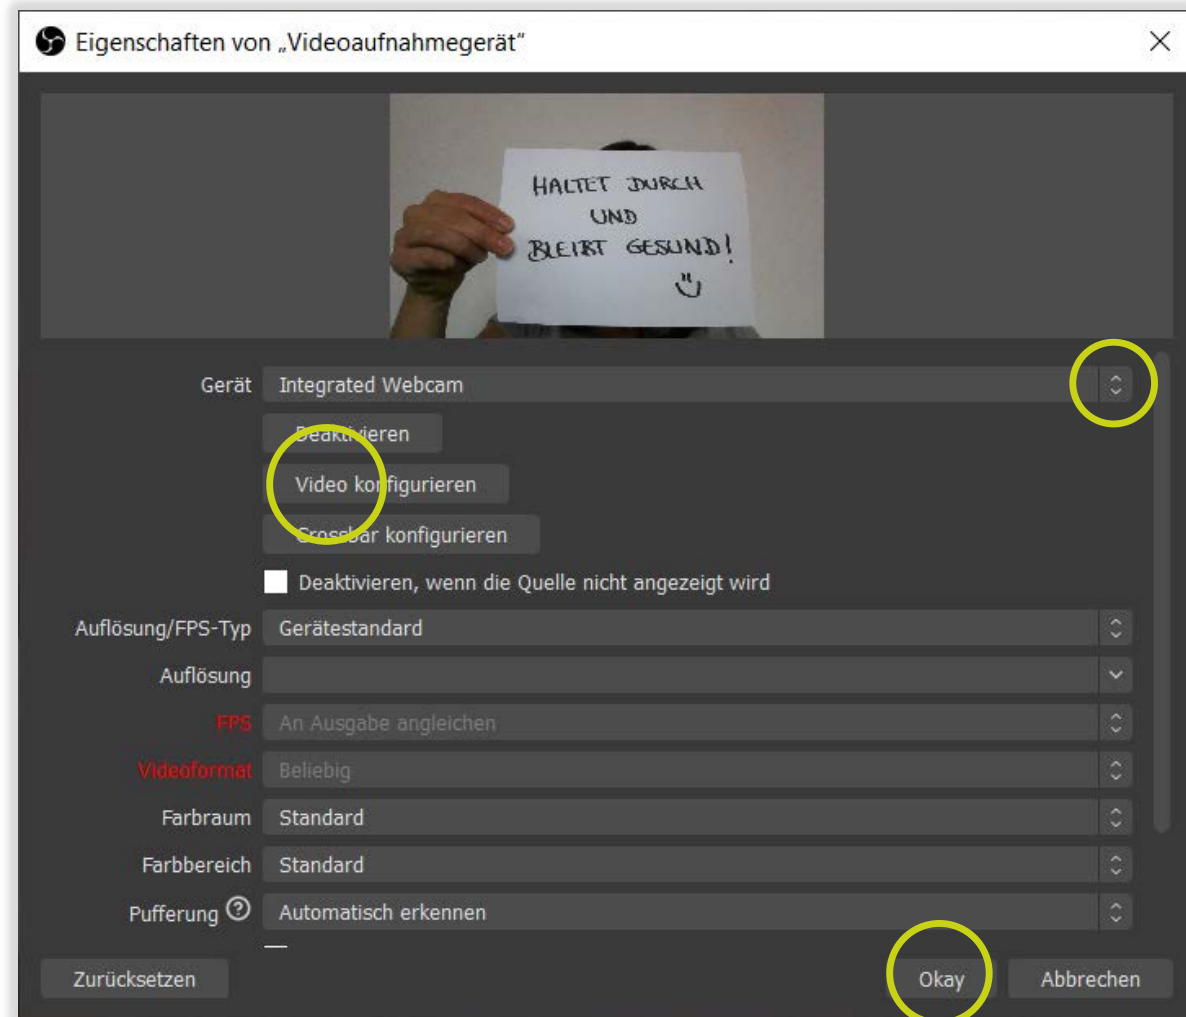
Eigenschaften von „Videoaufnahmegerät"

HALTET DURCH UND BLEIBT GESUND!

Gerät Integrated Webcam

Deaktivieren

Video konfigurieren

Crossbar konfigurieren

Deaktivieren, wenn die Quelle nicht angezeigt wird

Auflösung/FPS-Typ Gerätestandard

Auflösung

FPS An Ausgabe angleichen

Videoformat Beliebig

Farbraum Standard

Farbbereich Standard

Pufferung Automatisch erkennen

Zurücksetzen

Okay

Abbrechen